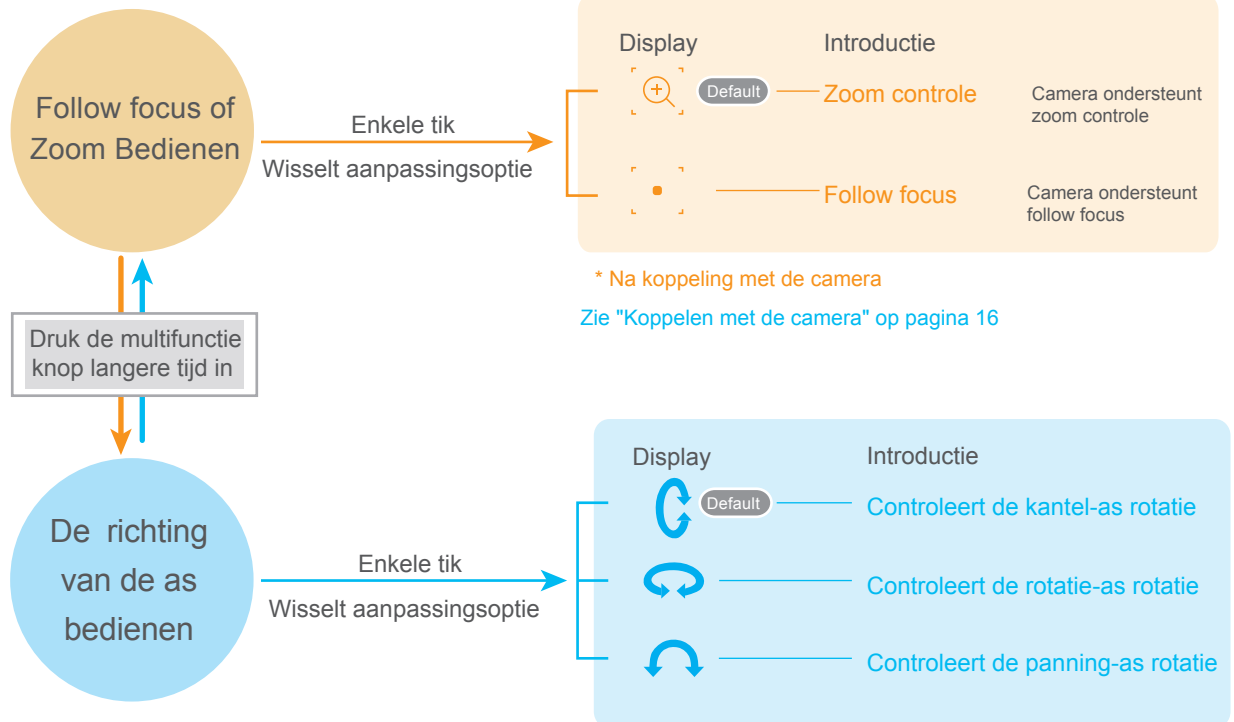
Follow focus of Zoom Bedienen

Enkele tik

Wisselt aanpassingsoptie

Display

Introductie

Default

Zoom controle

Camera ondersteunt zoom controle

Follow focus

Camera ondersteunt follow focus

* Na koppeling met de camera

Zie "Koppelen met de camera" op pagina 16

Druk de multifunctie knop langere tijd in

De richting van de as bedienen

Enkele tik

Wisselt aanpassingsoptie

Display

Introductie

Default

Controleert de kantel-as rotatie

Controleert de rotatie-as rotatie

Controleert de panning-as rotatie